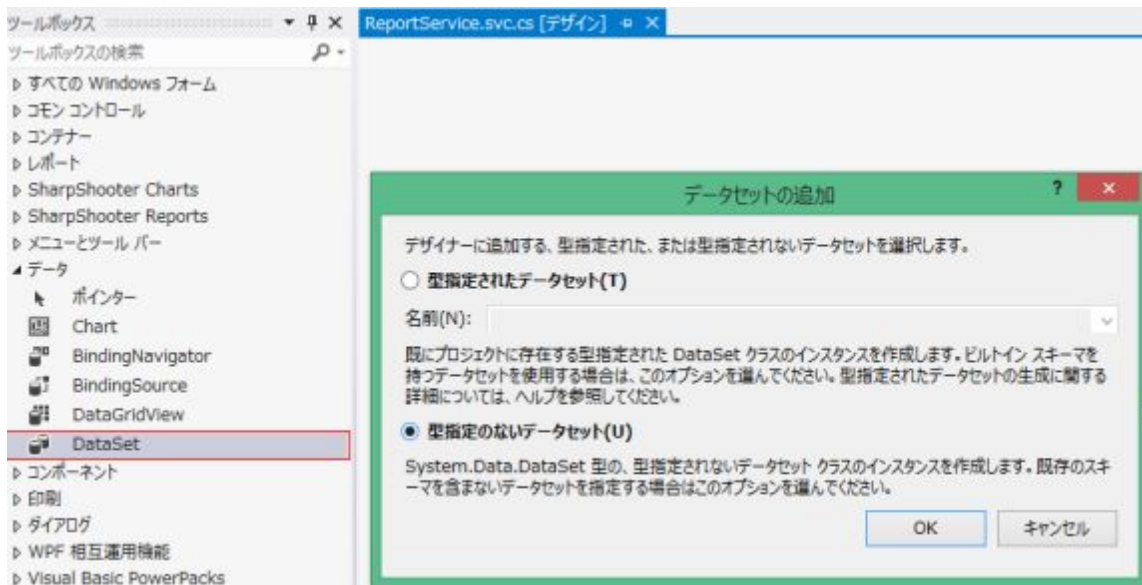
ツールボックス
ツールボックスの検索

すべての Windows フォーム
コモン コントロール
コンテナー
レポート
SharpShooter Charts
SharpShooter Reports
メニューとツール バー
データ
ポインター
Chart
BindingNavigator
BindingSource
DataGridView
DataSet
コンポーネント
印刷
ダイアログ
WPF 相互運用機能
Visual Basic PowerPacks

ReportService.svc.cs [デザイン]

データセットの追加

デザイナーに追加する、型指定された、または型指定されないデータセットを選択します。

型指定されたデータセット(T)

名前(N):

既にプロジェクトに存在する型指定された DataSet クラスのインスタンスを作成します。ビルトイン スキーマを持つデータセットを使用する場合は、このオプションを選んでください。型指定されたデータセットの生成に関する詳細については、ヘルプを参照してください。

型指定のないデータセット(U)

System.Data.DataSet 型の、型指定されないデータセット クラスのインスタンスを作成します。既存のスキーマを含まないデータセットを指定する場合はこのオプションを選んでください。

OK
キャンセル